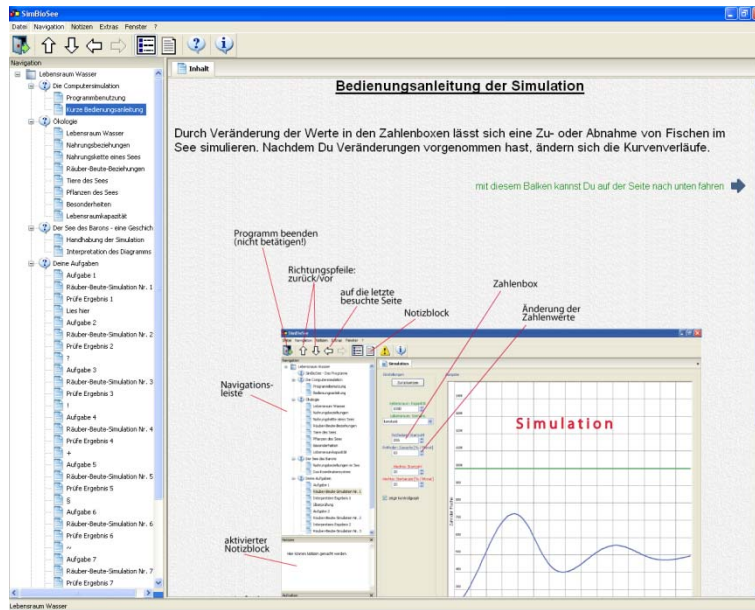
SimBioSee

Datei Navigation Notizen Extras Fenster ?

Navigation

Lebensraum Wasser
Die Computersimulation
Programmbenutzung
Kurze Bedienungsanleitung
Ökologie
Lebensraum Wasser
Nahrungsbeziehungen
Nahrungskette eines Sees
Räuber-Beute-Beziehungen
Tiere des Sees
Pflanzen des Sees
Besonderheiten
Lebensraumkapazität
Der See des Barons - eine Geschich
Handhabung der Simulation
Interpretation des Diagramms
Deine Aufgaben
Aufgabe 1
Räuber-Beute-Simulation Nr. 1
Prüfe Ergebnis 1
Lies hier
Aufgabe 2
Räuber-Beute-Simulation Nr. 2
Prüfe Ergebnis 2
?
Aufgabe 3
Räuber-Beute-Simulation Nr. 3
Prüfe Ergebnis 3
!
Aufgabe 4
Räuber-Beute-Simulation Nr. 4
Prüfe Ergebnis 4
+
Aufgabe 5
Räuber-Beute-Simulation Nr. 5
Prüfe Ergebnis 5
S
Aufgabe 6
Räuber-Beute-Simulation Nr. 6
Prüfe Ergebnis 6
~
Aufgabe 7
Räuber-Beute-Simulation Nr. 7
Prüfe Ergebnis 7

Inhalt

Bedienungsanleitung der Simulation

Durch Veränderung der Werte in den Zahlenboxen lässt sich eine Zu- oder Abnahme von Fischen im See simulieren. Nachdem Du Veränderungen vorgenommen hast, ändern sich die Kurvenverläufe.

mit diesem Balken kannst Du auf der Seite nach unten fahren

Programm beenden (nicht betätigen!)

Richtungspfeile: zurück/vor

auf die letzte besuchte Seite

Notizblock

Zahlenbox

Änderung der Zahlenwerte

Navigationsleiste

Simulation

aktivierter Notizblock

Lebensraum Wasser